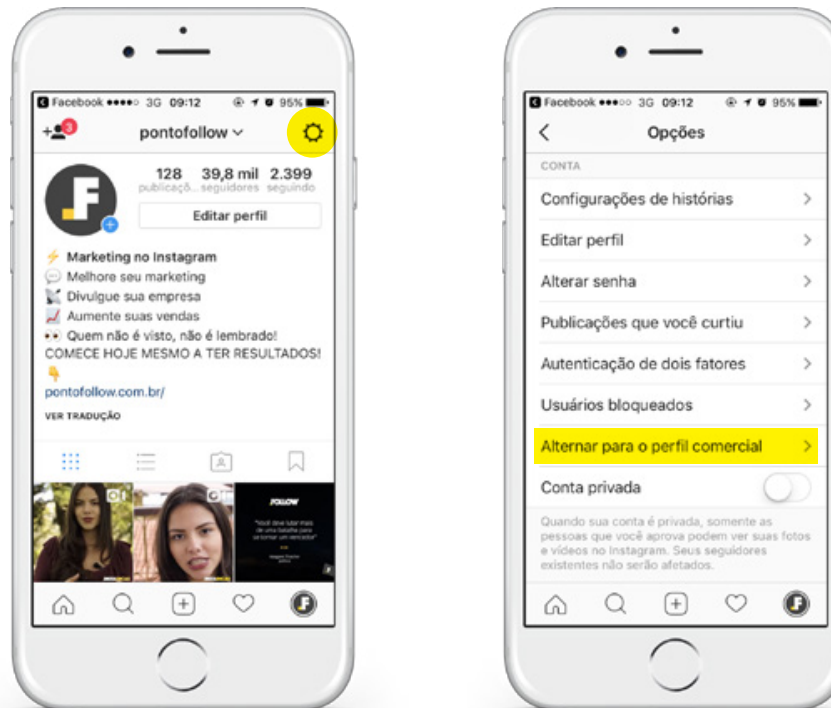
Facebook 3G 09:12 95%

3

pontofollow

128 publicaçõ...
39,8 mil seguidores
2.399 seguindo

Editar perfil

⚡ Marketing no Instagram
💬 Melhore seu marketing
📡 Divulgue sua empresa
📈 Aumente suas vendas
👀 Quem não é visto, não é lembrado!
COMECE HOJE MESMO A TER RESULTADOS!
👇
pontofollow.com.br/
VER TRADUÇÃO

FOLLOW
"Você deve lutar mais de uma batalha para se tornar um vencedor"

Facebook 3G 09:12 95%

Opções

CONTA

Configurações de histórias

Editar perfil

Alterar senha

Publicações que você curtiu

Autenticação de dois fatores

Usuários bloqueados

Alternar para o perfil comercial

Conta privada

Quando sua conta é privada, somente as pessoas que você aprova podem ver suas fotos e vídeos no Instagram. Seus seguidores existentes não serão afetados.